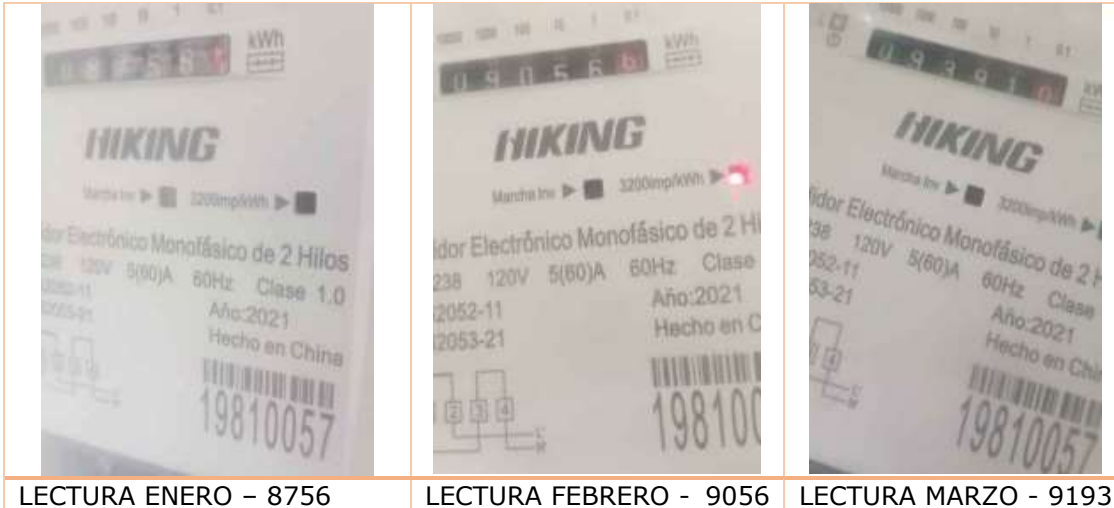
| | | |
|---|---|---|
| 0 8 7 5 6 kWh HIKING Marcha Inv 3200imp/kWh idor Electrónico Monofásico de 2 Hilos 238 120V 5(60)A 60Hz Clase 1.0 2052-11 2053-21 Año:2021 Hecho en China 19810057 | 0 9 0 5 6 6 kWh HIKING Marcha Inv 3200imp/kWh idor Electrónico Monofásico de 2 Hi 238 120V 5(60)A 60Hz Clase 2052-11 2053-21 Año:2021 Hecho en C 2 3 4 198100 | 0 9 3 9 1 0 HIKING Marcha Inv 3200imp/kWh idor Electrónico Monofásico de 2 H 238 120V 5(60)A 60Hz Clase 2052-11 53-21 Año:2021 Hecho en Chi 4 1981005 |
| LECTURA ENERO – 8756 | LECTURA FEBRERO - 9056 | LECTURA MARZO - 9193 |